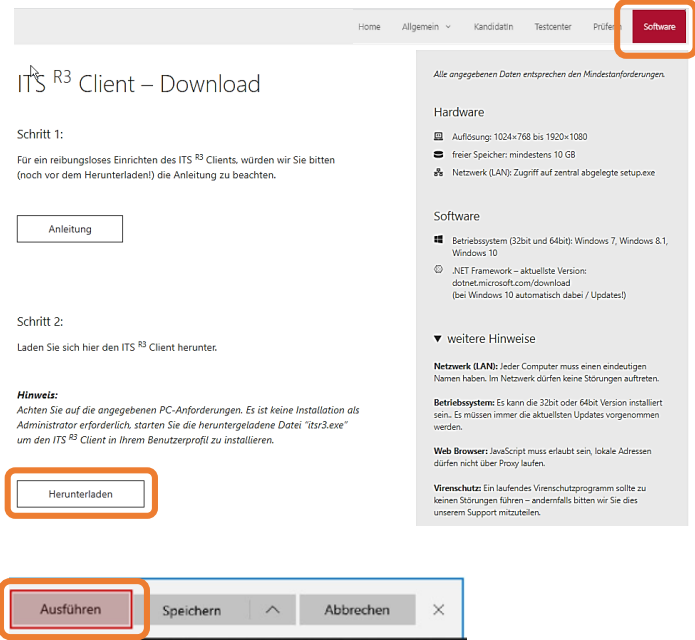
Home Allgemein Kandidatin Testcenter Prüfer Software

ITS $^{R3}$ Client – Download

Schritt 1:

Für ein reibungsloses Einrichten des ITS $^{R3}$ Clients, würden wir Sie bitten (noch vor dem Herunterladen!) die Anleitung zu beachten.

Anleitung

Schritt 2:

Laden Sie sich hier den ITS $^{R3}$ Client herunter.

Hinweis:
Achten Sie auf die angegebenen PC-Anforderungen. Es ist keine Installation als Administrator erforderlich, starten Sie die heruntergeladene Datei "itsr3.exe" um den ITS $^{R3}$ Client in Ihrem Benutzerprofil zu installieren.

Herunterladen

Alle angegebenen Daten entsprechen den Mindestanforderungen.

Hardware

Auflösung: 1024×768 bis 1920×1080

freier Speicher: mindestens 10 GB

Netzwerk (LAN): Zugriff auf zentral abgelegte setup.exe

Software

Betriebssystem (32bit und 64bit): Windows 7, Windows 8.1, Windows 10

.NET Framework – aktuellste Version: dotnet.microsoft.com/download (bei Windows 10 automatisch dabei / Updates!)

▼ weitere Hinweise

Netzwerk (LAN): Jeder Computer muss einen eindeutigen Namen haben. Im Netzwerk dürfen keine Störungen auftreten.

Betriebssystem: Es kann die 32bit oder 64bit Version installiert sein.. Es müssen immer die aktuellsten Updates vorgenommen werden.

Web Browser: JavaScript muss erlaubt sein, lokale Adressen dürfen nicht über Proxy laufen.

Virenschutz: Ein laufendes Virenschutzprogramm sollte zu keinen Störungen führen – andernfalls bitten wir Sie dies unserem Support mitzuteilen.

Ausführen Speichern ^ Abbrechen ×